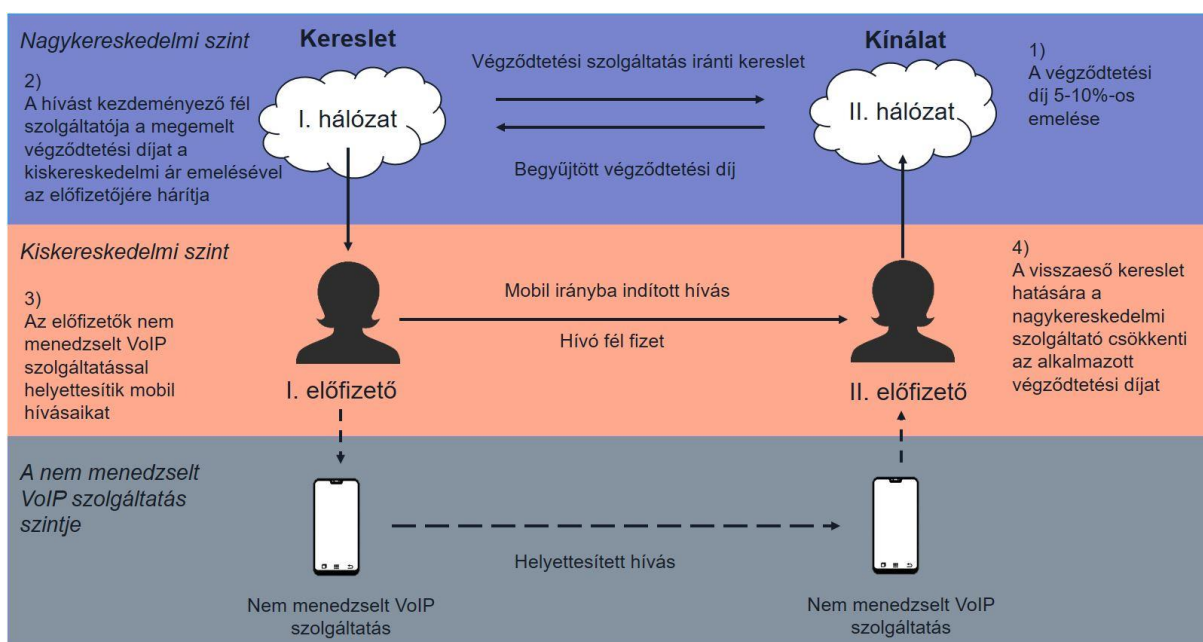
Nagykereskedelmi szint

Kereslet

Kínálat

1)
A végződtetési díj 5-10%-os emelése

2)
A hívást kezdeményező fél szolgáltatója a megemelt végződtetési díjat a kiskereskedelmi ár emelésével az előfizetőjére hárítja

Végződtetési szolgáltatás iránti kereslet

I. hálózat

II. hálózat

Begyűjtött végződtetési díj

Kiskereskedelmi szint

4)
A visszaeső kereslet hatására a nagykereskedelmi szolgáltató csökkenti az alkalmazott végződtetési díjat

3)
Az előfizetők nem menedzselt VoIP szolgáltatással helyettesítik mobil hívásaikat

Mobil irányba indított hívás

Hívó fél fizet

I. előfizető

II. előfizető

A nem menedzselt VoIP szolgáltatás szintje

Helyettesített hívás

Nem menedzselt VoIP szolgáltatás

Nem menedzselt VoIP szolgáltatás